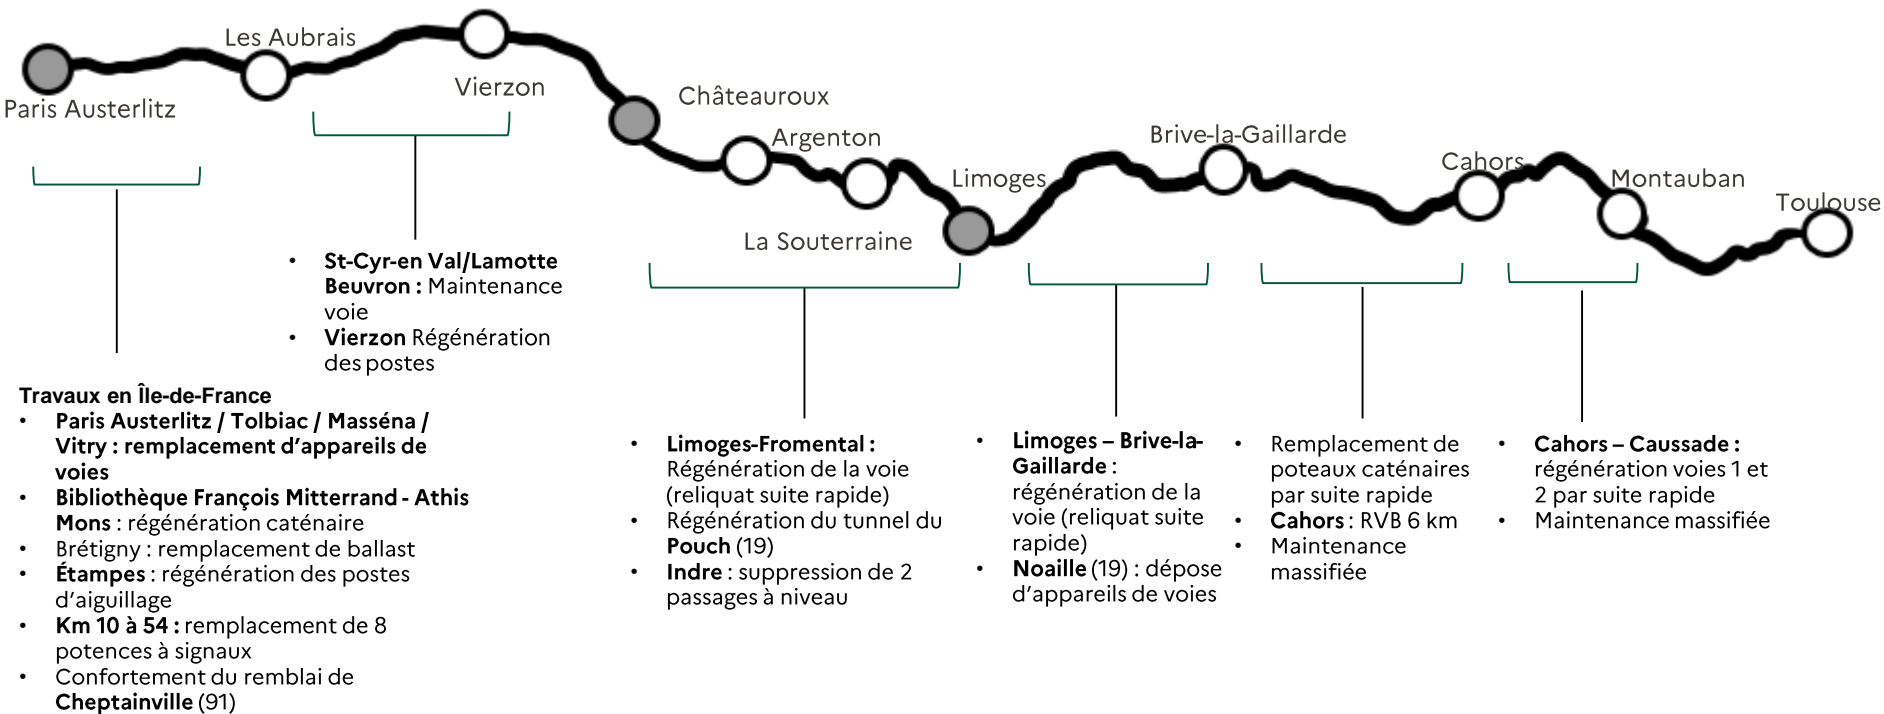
Paris Austerlitz
Les Aubrais
Vierzon
Châteauroux
Argenton
La Souterraine
Limoges
Brive-la-Gaillarde
Cahors
Montauban
Toulouse

Travaux en Île-de-France
• Paris Austerlitz / Tolbiac / Masséna / Vitry : remplacement d'appareils de voies
• Bibliothèque François Mitterrand - Athis Mons : régénération caténaire
• Brétigny : remplacement de ballast
• Étampes : régénération des postes d'aiguillage
• Km 10 à 54 : remplacement de 8 potences à signaux
• Confortement du remblai de Cheptainville (91)

• St-Cyr-en Val/Lamotte Beuvron : Maintenance voie
• Vierzon Régénération des postes

• Limoges-Fromental : Régénération de la voie (reliquat suite rapide)
• Régénération du tunnel du Pouch (19)
• Indre : suppression de 2 passages à niveau

• Limoges – Brive-la-Gaillarde : régénération de la voie (reliquat suite rapide)
• Noaille (19) : dépose d'appareils de voies

• Remplacement de poteaux caténaires par suite rapide
• Cahors : RVB 6 km
• Maintenance massifiée

• Cahors – Caussade : régénération voies 1 et 2 par suite rapide
• Maintenance massifiée